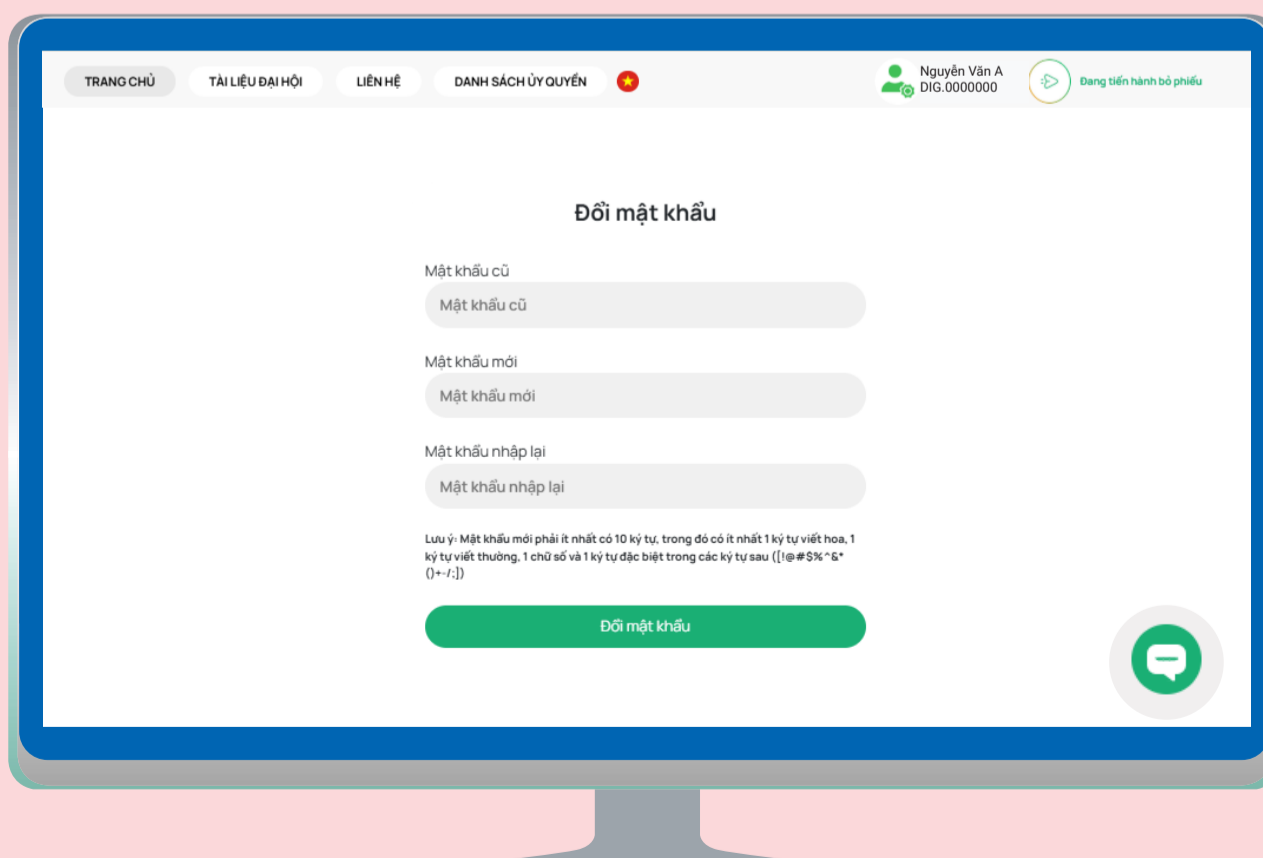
TRANG CHỦ TÀI LIỆU ĐẠI HỘI LIÊN HỆ DANH SÁCH ỦY QUYỀN

Nguyễn Văn A
DIG.0000000

Đang tiến hành bỏ phiếu

Đổi mật khẩu

Mật khẩu cũ

Mật khẩu cũ

Mật khẩu mới

Mật khẩu mới

Mật khẩu nhập lại

Mật khẩu nhập lại

Lưu ý: Mật khẩu mới phải ít nhất có 10 ký tự, trong đó có ít nhất 1 ký tự viết hoa, 1 ký tự viết thường, 1 chữ số và 1 ký tự đặc biệt trong các ký tự sau ([!@#$%^&*()+-/;])

Đổi mật khẩu